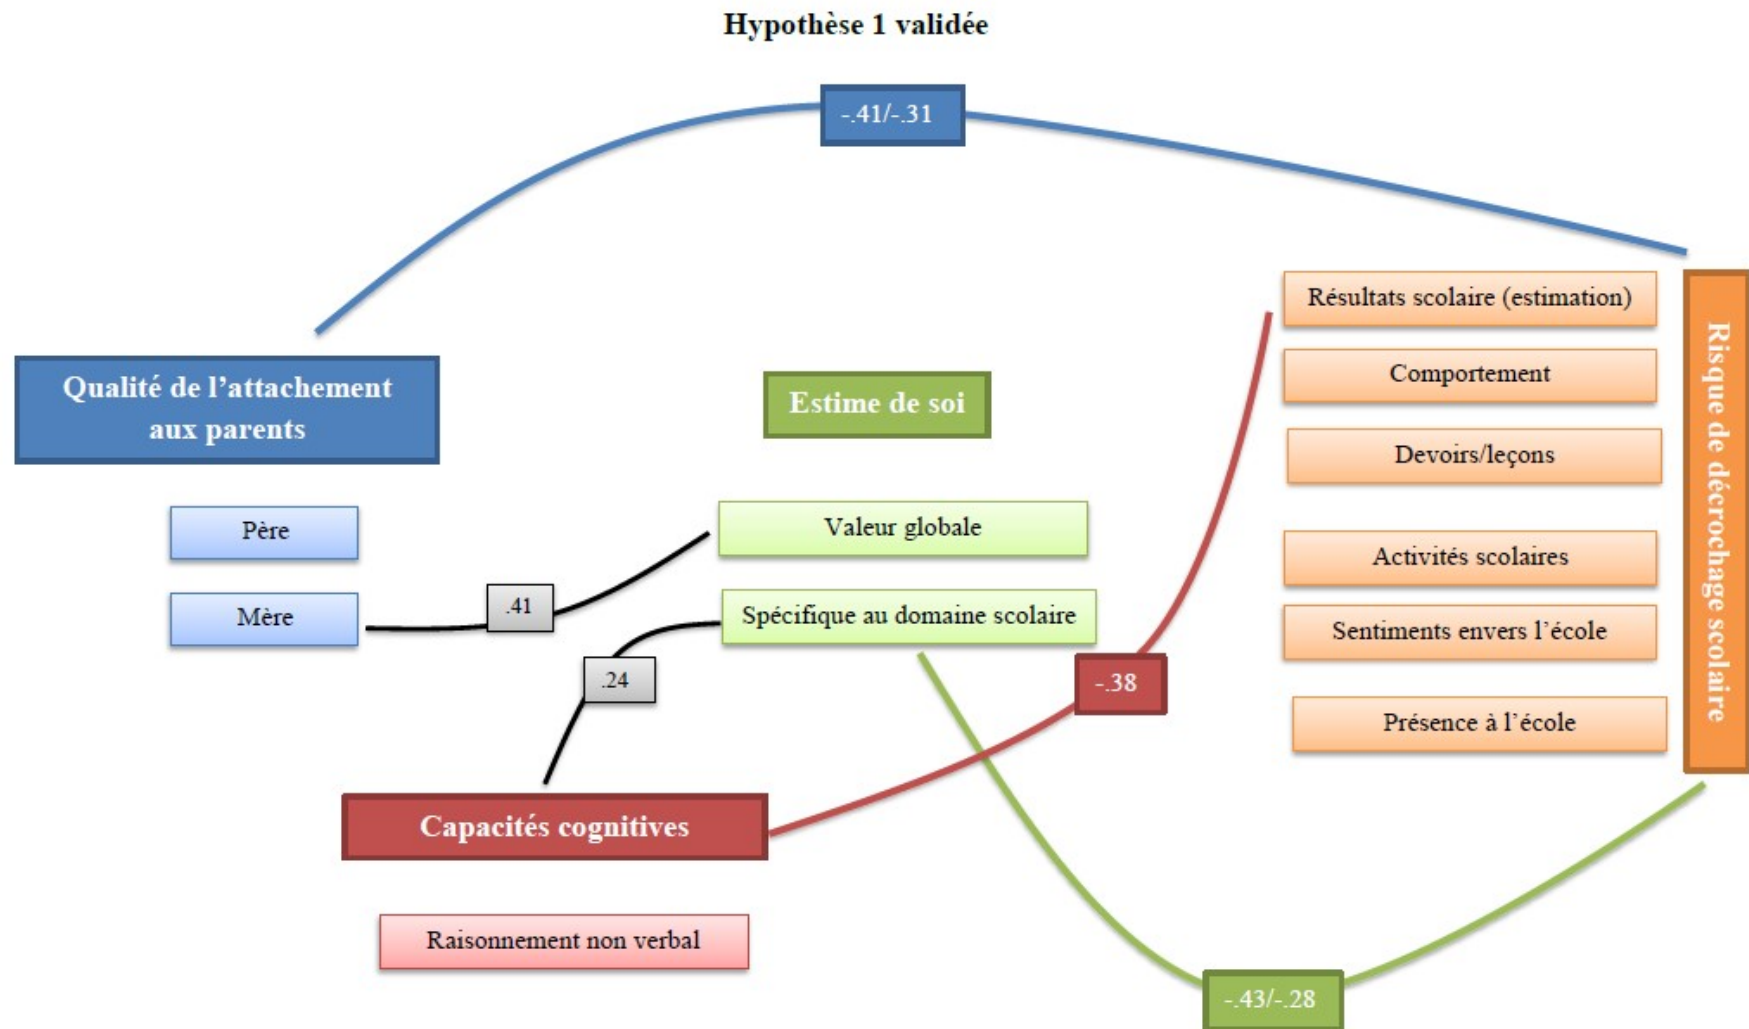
Hypothèse 1 validée

-.41/-.31

Qualité de l'attachement aux parents

Père

Mère

Estime de soi

Valeur globale

Spécifique au domaine scolaire

.41

.24

Capacités cognitives

Raisonnement non verbal

-.38

-.43/-.28

Résultats scolaire (estimation)

Comportement

Devoirs/leçons

Activités scolaires

Sentiments envers l'école

Présence à l'école

Risque de décrochage scolaire